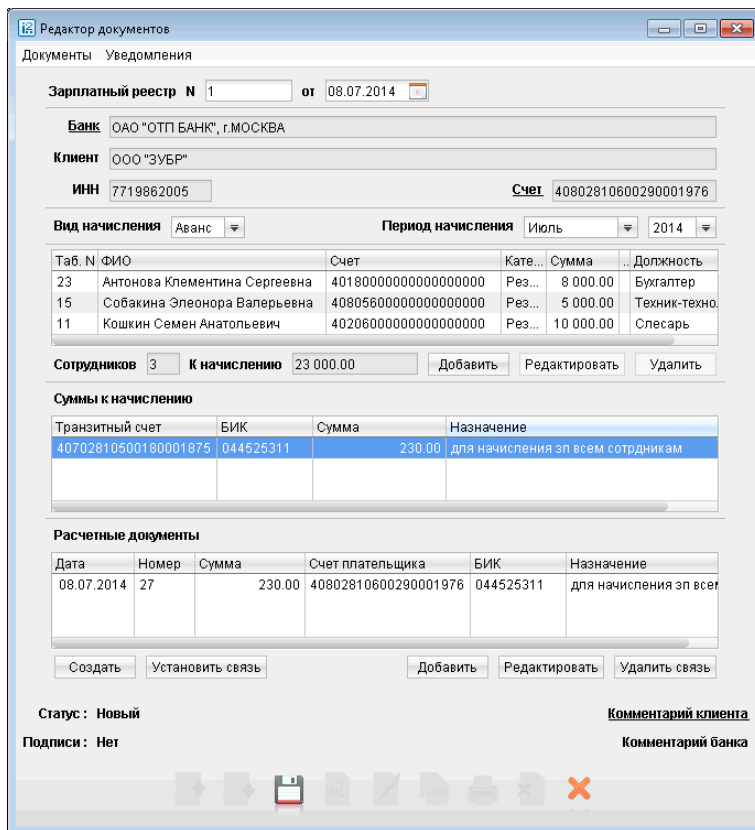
Редактор документов

Документы Уведомления

Зарплатный реестр N 1 от 08.07.2014

Банк ОАО "ОТП БАНК", г.МОСКВА

Клиент ООО "ЗУБР"

ИНН 7719862005

Счет 40802810600290001976

Вид начисления Аванс

Период начисления Июль 2014

| Таб. N | ФИО | Счет | Кате... | Сумма | Должность |
|---|---|---|---|---|---|
| 23 | Антонова Клементина Сергеевна | 40180000000000000000 | Рез... | 8 000.00 | Бухгалтер |
| 15 | Собакина Элеонора Валерьевна | 40805600000000000000 | Рез... | 5 000.00 | Техник-техно. |
| 11 | Кошкин Семен Анатольевич | 40206000000000000000 | Рез... | 10 000.00 | Слесарь |

Сотрудников 3 К начислению 23 000.00 Добавить Редактировать Удалить

Суммы к начислению

| Транзитный счет | БИК | Сумма | Назначение |
|---|---|---|---|
| 40702810500180001875 | 044525311 | 230.00 | для начисления зп всем сотрдникам |

Расчетные документы

| Дата | Номер | Сумма | Счет плательщика | БИК | Назначение |
|---|---|---|---|---|---|
| 08.07.2014 | 27 | 230.00 | 40802810600290001976 | 044525311 | для начисления зп всем |

Создать Установить связь Добавить Редактировать Удалить связь

Статус : Новый

Комментарий клиента

Подписи : Нет

Комментарий банка